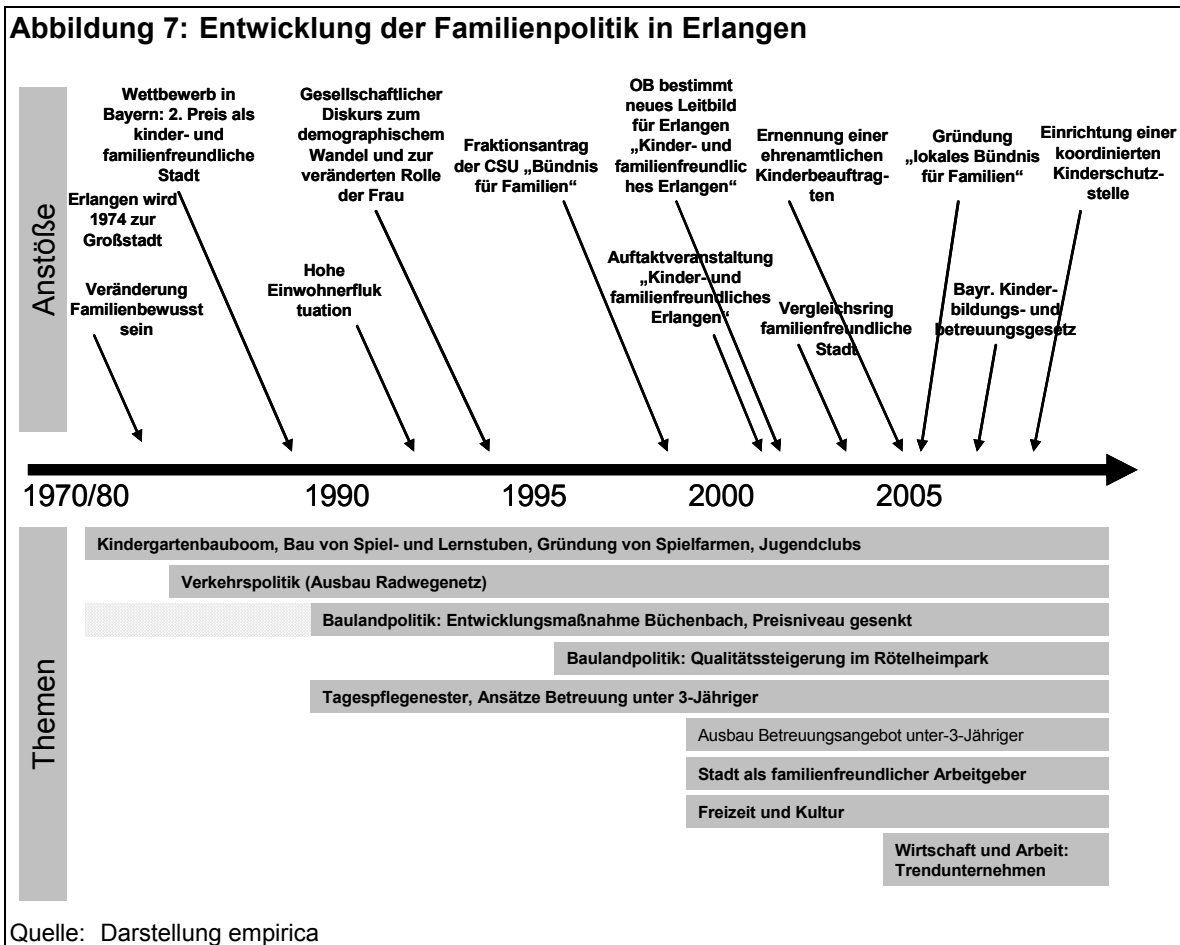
Abbildung 7: Entwicklung der Familienpolitik in Erlangen

Anstöße

Wettbewerb in Bayern: 2. Preis als kinder- und familienfreundliche Stadt

Gesellschaftlicher Diskurs zum demographischem Wandel und zur veränderten Rolle der Frau

Fraktionsantrag der CSU „Bündnis für Familien“

OB bestimmt neues Leitbild für Erlangen „Kinder- und familienfreundliches Erlangen“

Ernennung einer ehrenamtlichen Kinderbeauftragten

Gründung „lokales Bündnis für Familien“

Einrichtung einer koordinierten Kinderschutzstelle

Erlangen wird 1974 zur Großstadt

Veränderung Familienbewusstsein

Hohe Einwohnerfluktuation

Auftaktveranstaltung „Kinder- und familienfreundliches Erlangen“

Vergleichsring familienfreundliche Stadt

Bayr. Kinderbildungs- und betreuungsgesetz

1970/80 1990 1995 2000 2005

Themen

Kindergartenbauboom, Bau von Spiel- und Lernstuben, Gründung von Spielfarmen, Jugendclubs

Verkehrspolitik (Ausbau Radwegenetz)

Baulandpolitik: Entwicklungsmaßnahme Büchenbach, Preisniveau gesenkt

Baulandpolitik: Qualitätssteigerung im Rötelheimpark

Tagespflegenester, Ansätze Betreuung unter 3-Jähriger

Ausbau Betreuungsangebot unter-3-Jähriger

Stadt als familienfreundlicher Arbeitgeber

Freizeit und Kultur

Wirtschaft und Arbeit: Trendunternehmen

Quelle: Darstellung empirica